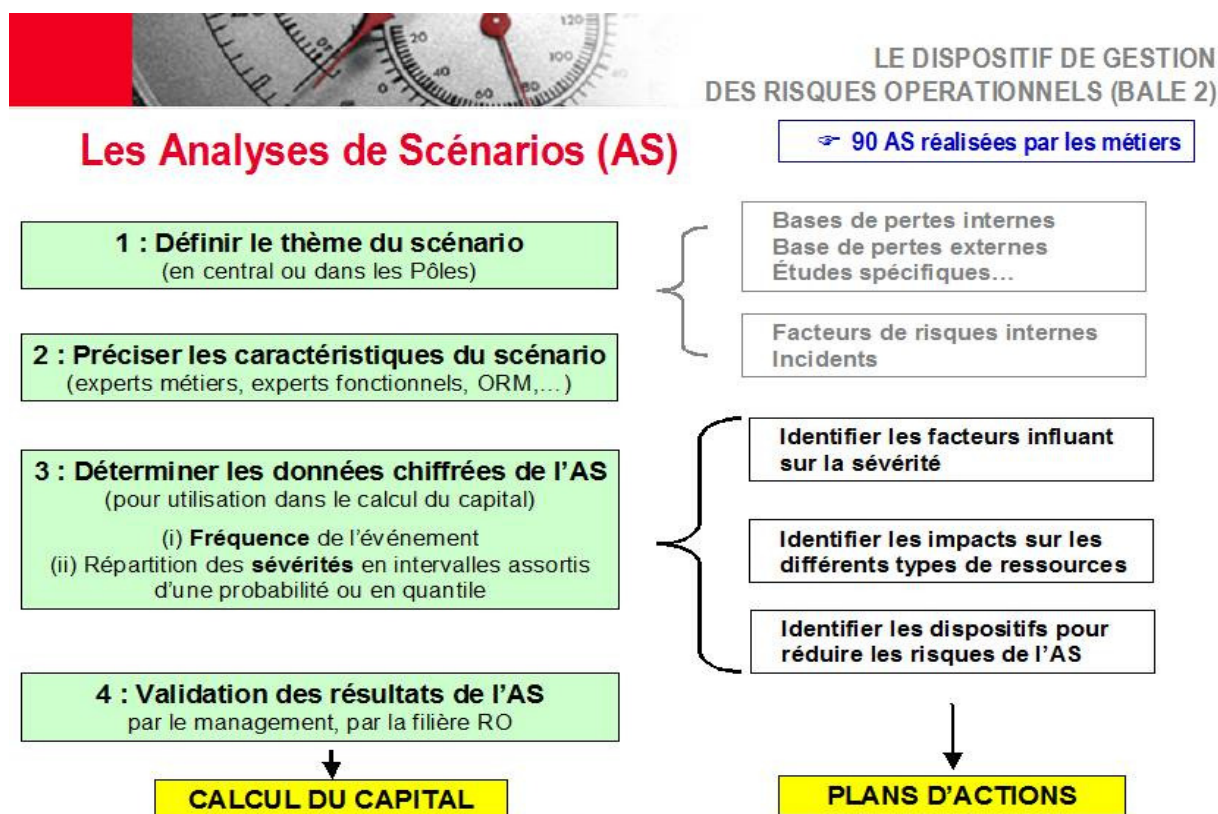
LE DISPOSITIF DE GESTION DES RISQUES OPERATIONNELS (BALE 2)

Les Analyses de Scénarios (AS)

90 AS réalisées par les métiers

1 : Définir le thème du scénario
(en central ou dans les Pôles)

Bases de pertes internes
Base de pertes externes
Études spécifiques…

Facteurs de risques internes
Incidents

2 : Préciser les caractéristiques du scénario
(experts métiers, experts fonctionnels, ORM,…)

3 : Déterminer les données chiffrées de l'AS
(pour utilisation dans le calcul du capital)

(i) Fréquence de l'événement
(ii) Répartition des sévérités en intervalles assortis d'une probabilité ou en quantile

Identifier les facteurs influant sur la sévérité

Identifier les impacts sur les différents types de ressources

Identifier les dispositifs pour réduire les risques de l'AS

4 : Validation des résultats de l'AS
par le management, par la filière RO

CALCUL DU CAPITAL

PLANS D'ACTIONS